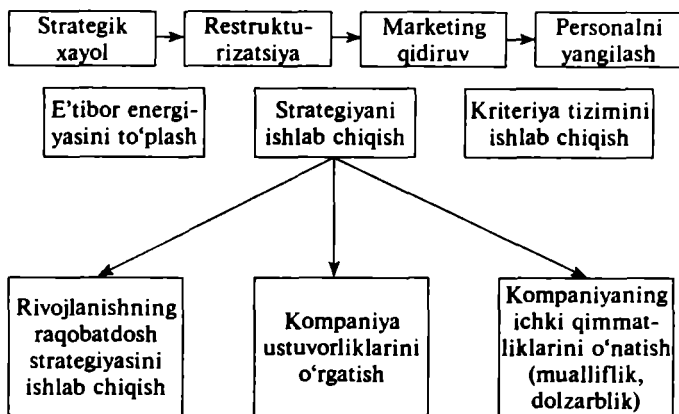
Strategik xayol

Restrukturizatsiya

Marketing qidiruv

Personalni yangilash

E'tibor energiyasini to'plash

Strategiyani ishlab chiqish

Kriteriya tizimini ishlab chiqish

Rivojlanishning raqobatdosh strategiyasini ishlab chiqish

Kompaniya ustuvorliklarini o'rgatish

Kompaniyaning ichki qimmatliklarini o'natish (mualliflik, dolzarblik)